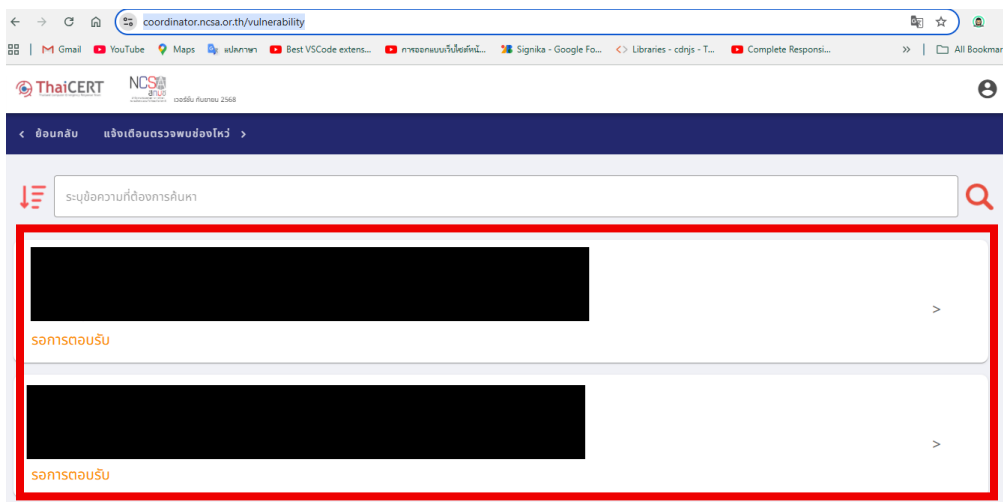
coordinator.ncsa.or.th/vulnerability

Gmail YouTube Maps แปลภาษา Best VSCode extens... การออกแบบเว็บไซต์หน้... Signika - Google Fo... Libraries - cdnjs - T... Complete Responsi... » All Bookmar

ThaiCERT NCSA เวอร์ชัน กันยายน 2568

< ย้อนกลับ แจ้งเตือนตรวจพบช่องโหว่ >

ระบุข้อความที่ต้องการค้นหา

รอการตอบรับ >

รอการตอบรับ >